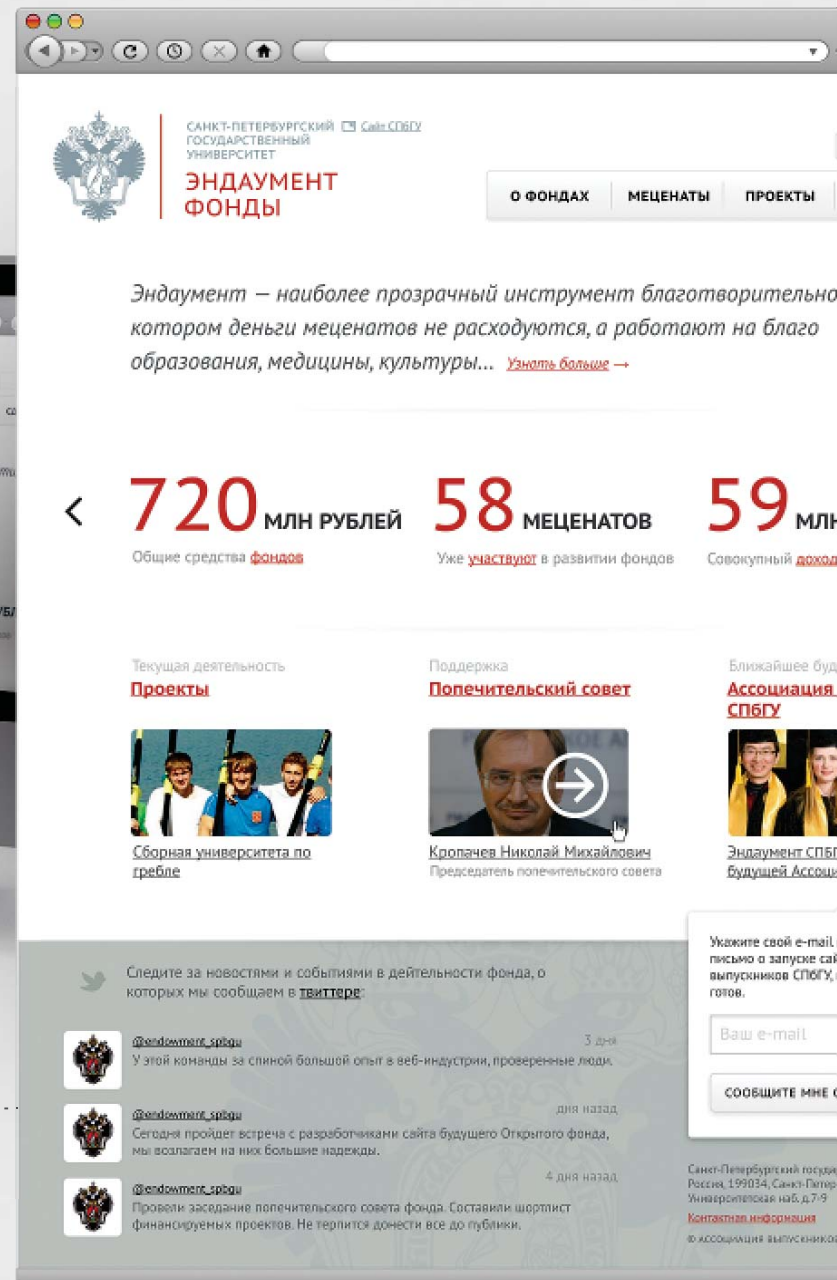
САНКТ-ПЕТЕРБУРГСКИЙ ГОСУДАРСТВЕННЫЙ УНИВЕРСИТЕТ
Сайт СПбГУ

ЭНДАУМЕНТ ФОНДЫ

О ФОНДАХ | МЕЦЕНАТЫ | ПРОЕКТЫ

Эндаумент — наиболее прозрачный инструмент благотворительно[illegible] котором деньги меценатов не расходуются, а работают на благо образования, медицины, культуры... Узнать больше →

‹

720 МЛН РУБЛЕЙ
Общие средства фондов

58 МЕЦЕНАТОВ
Уже участвуют в развитии фондов

59 МЛН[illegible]
Совокупный доход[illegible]

Текущая деятельность
Проекты

Сборная университета по гребле

Поддержка
Попечительский совет

Кропачев Николай Михайлович
Председатель попечительского совета

Ближайшее буд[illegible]
Ассоциация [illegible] СПбГУ

Эндаумент СПбГ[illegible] будущей Ассоци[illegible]

Следите за новостями и событиями в деятельности фонда, о которых мы сообщаем в твиттере:

@endowment_spbgu
3 дня
У этой команды за спиной большой опыт в веб-индустрии, проверенные люди.

@endowment_spbgu
дня назад
Сегодня пройдет встреча с разработчиками сайта будущего Открытого фонда, мы возлагаем на них большие надежды.

@endowment_spbgu
4 дня назад
Провели заседание попечительского совета фонда. Составили шортлист финансируемых проектов. Не терпится донести все до публики.

Укажите свой e-mail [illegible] письмо о запуске сай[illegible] выпускников СПбГУ, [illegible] готов.

Ваш e-mail

СООБЩИТЕ МНЕ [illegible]

Санкт-Петербургский государ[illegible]
Россия, 199034, Санкт-Петер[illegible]
Университетская наб. д.7-9
Контактная информация
© ассоциация выпускнико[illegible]